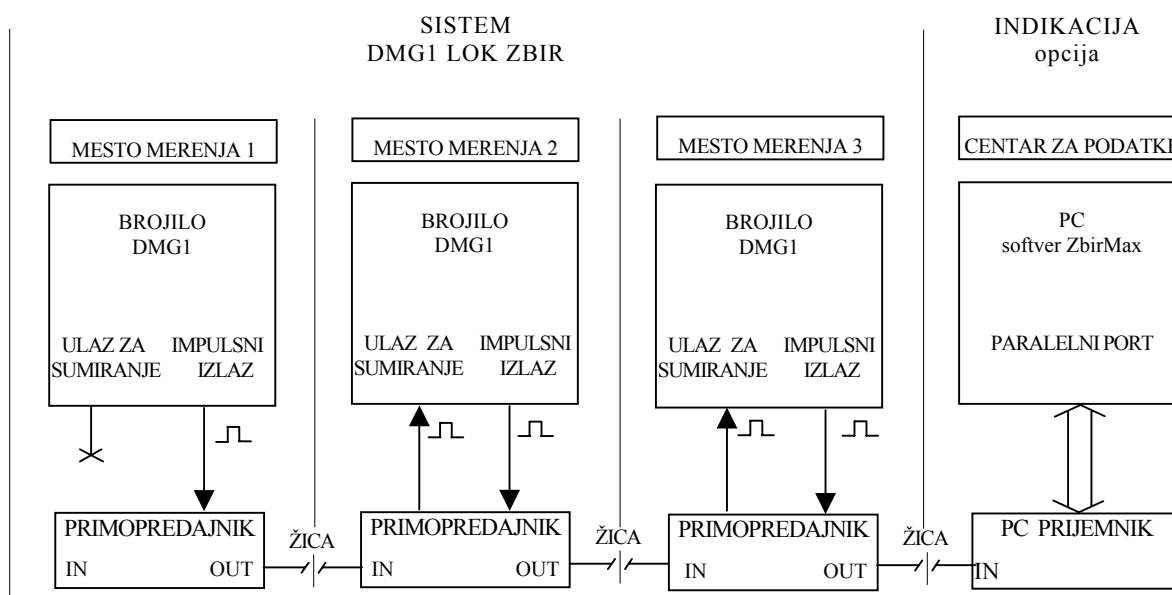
SISTEM
DMG1 LOK ZBIR

INDIKACIJA
opcija

MESTO MERENJA 1

BROJILO
DMG1

ULAZ ZA SUMIRANJE

IMPULSNI IZLAZ

PRIMOPREDAJNIK

IN

OUT

ŽICA

MESTO MERENJA 2

BROJILO
DMG1

ULAZ ZA SUMIRANJE

IMPULSNI IZLAZ

PRIMOPREDAJNIK

IN

OUT

ŽICA

MESTO MERENJA 3

BROJILO
DMG1

ULAZ ZA SUMIRANJE

IMPULSNI IZLAZ

PRIMOPREDAJNIK

IN

OUT

ŽICA

CENTAR ZA PODATKI

PC
softver ZbirMax

PARALELNI PORT

PC PRIJEMNIK

IN